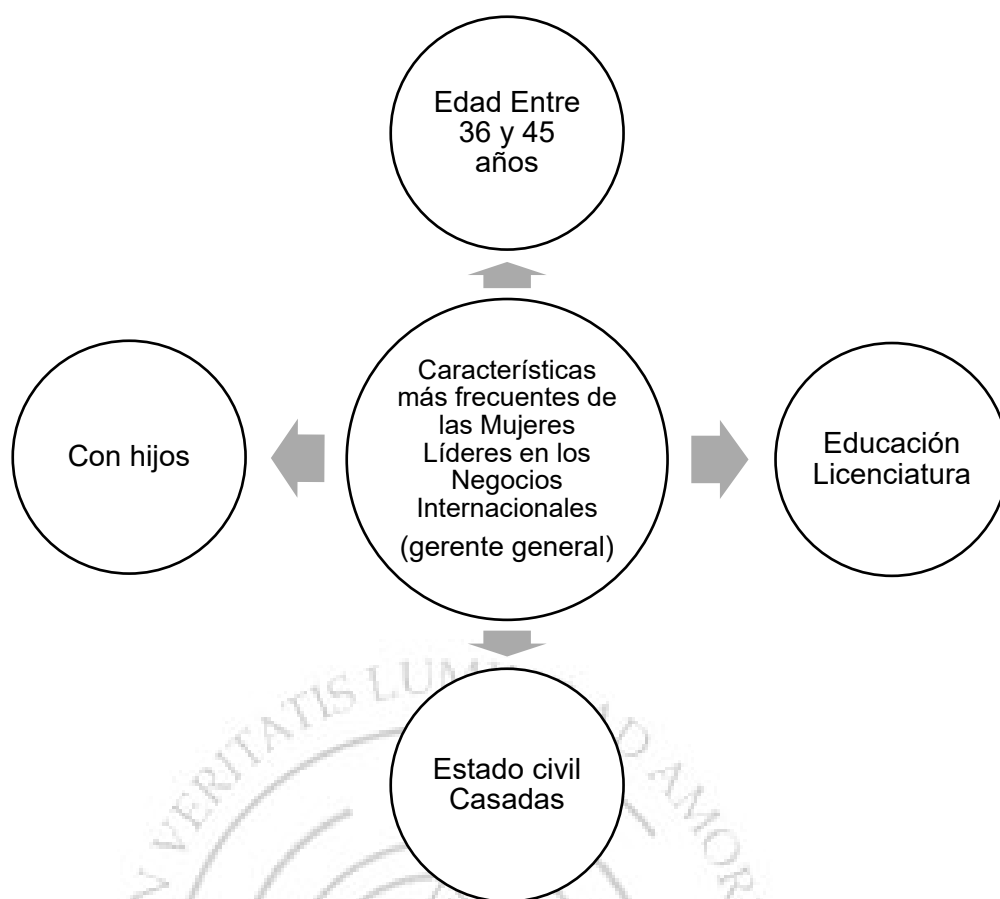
Edad Entre 36 y 45 años

Con hijos

Características más frecuentes de las Mujeres Líderes en los Negocios Internacionales
(gerente general)

Educación Licenciatura

Estado civil Casadas

VERITATIS LUM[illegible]D AMOR